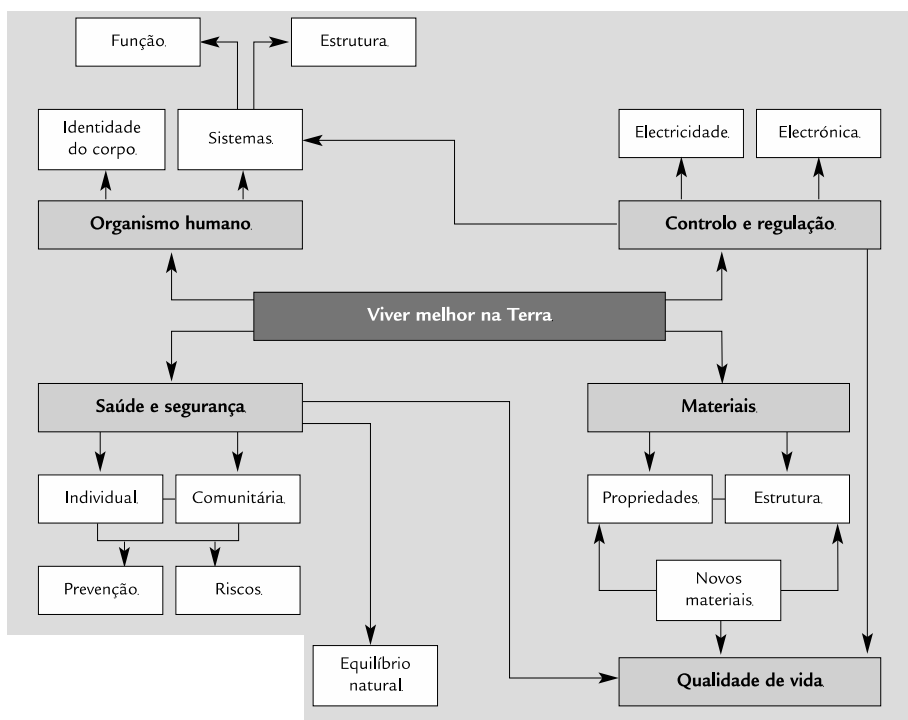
Função.

Estrutura.

Identidade do corpo.

Sistemas.

Electricidade.

Electrónica.

Organismo humano.

Controlo e regulação.

Viver melhor na Terra.

Saúde e segurança.

Materiais.

Individual.

Comunitária.

Propriedades.

Estrutura.

Prevenção.

Riscos.

Novos materiais.

Equilíbrio natural.

Qualidade de vida.